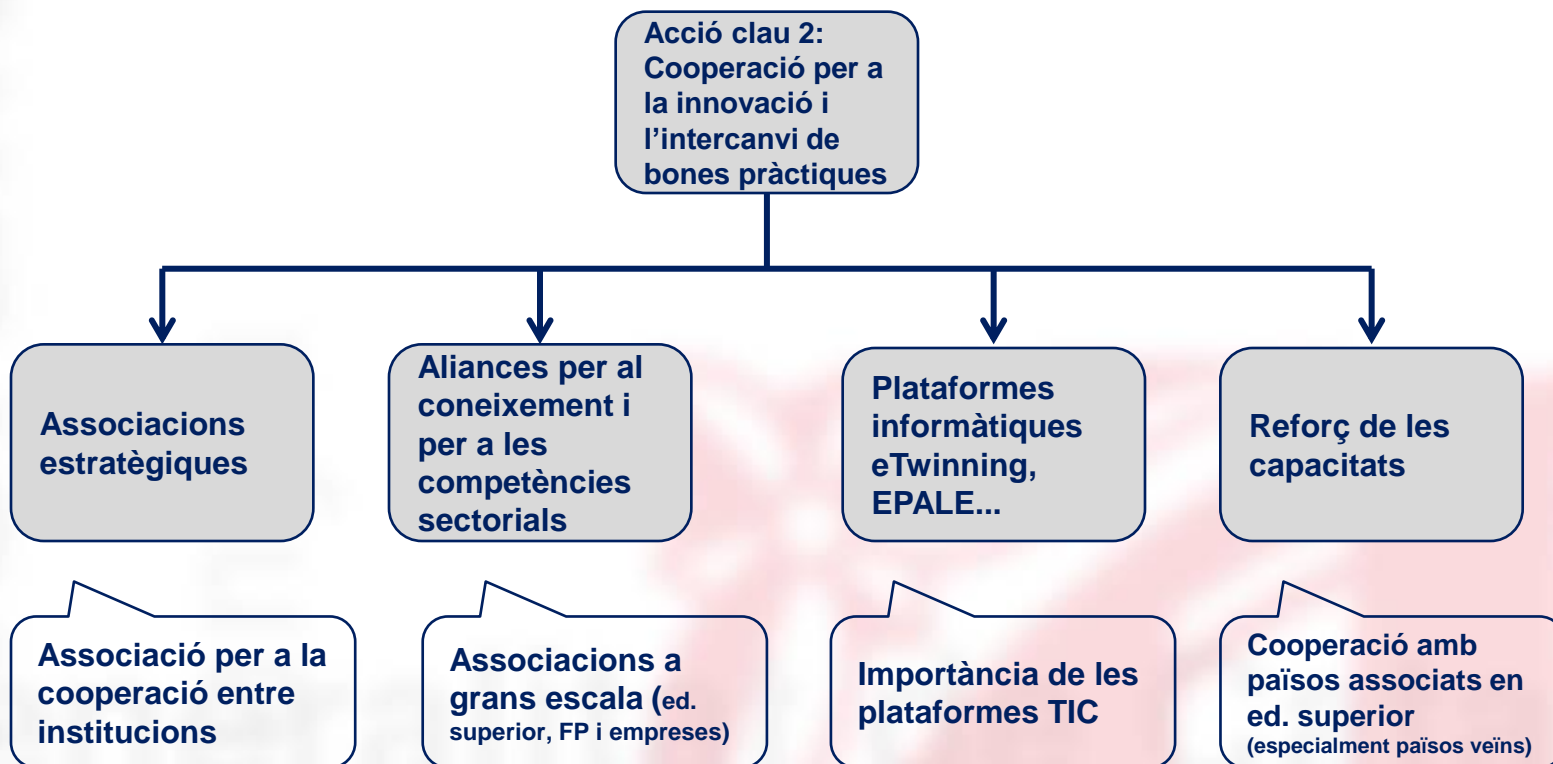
Acció clau 2: Cooperació per a la innovació i l’intercanvi de bones pràctiques

Associacions estratègiques

Aliances per al coneixement i per a les competències sectorials

Plataformes informàtiques eTwinning, EPALE...

Reforç de les capacitats

Associació per a la cooperació entre institucions

Associacions a grans escala (ed. superior, FP i empreses)

Importància de les plataformes TIC

Cooperació amb països associats en ed. superior (especialment països veïns)